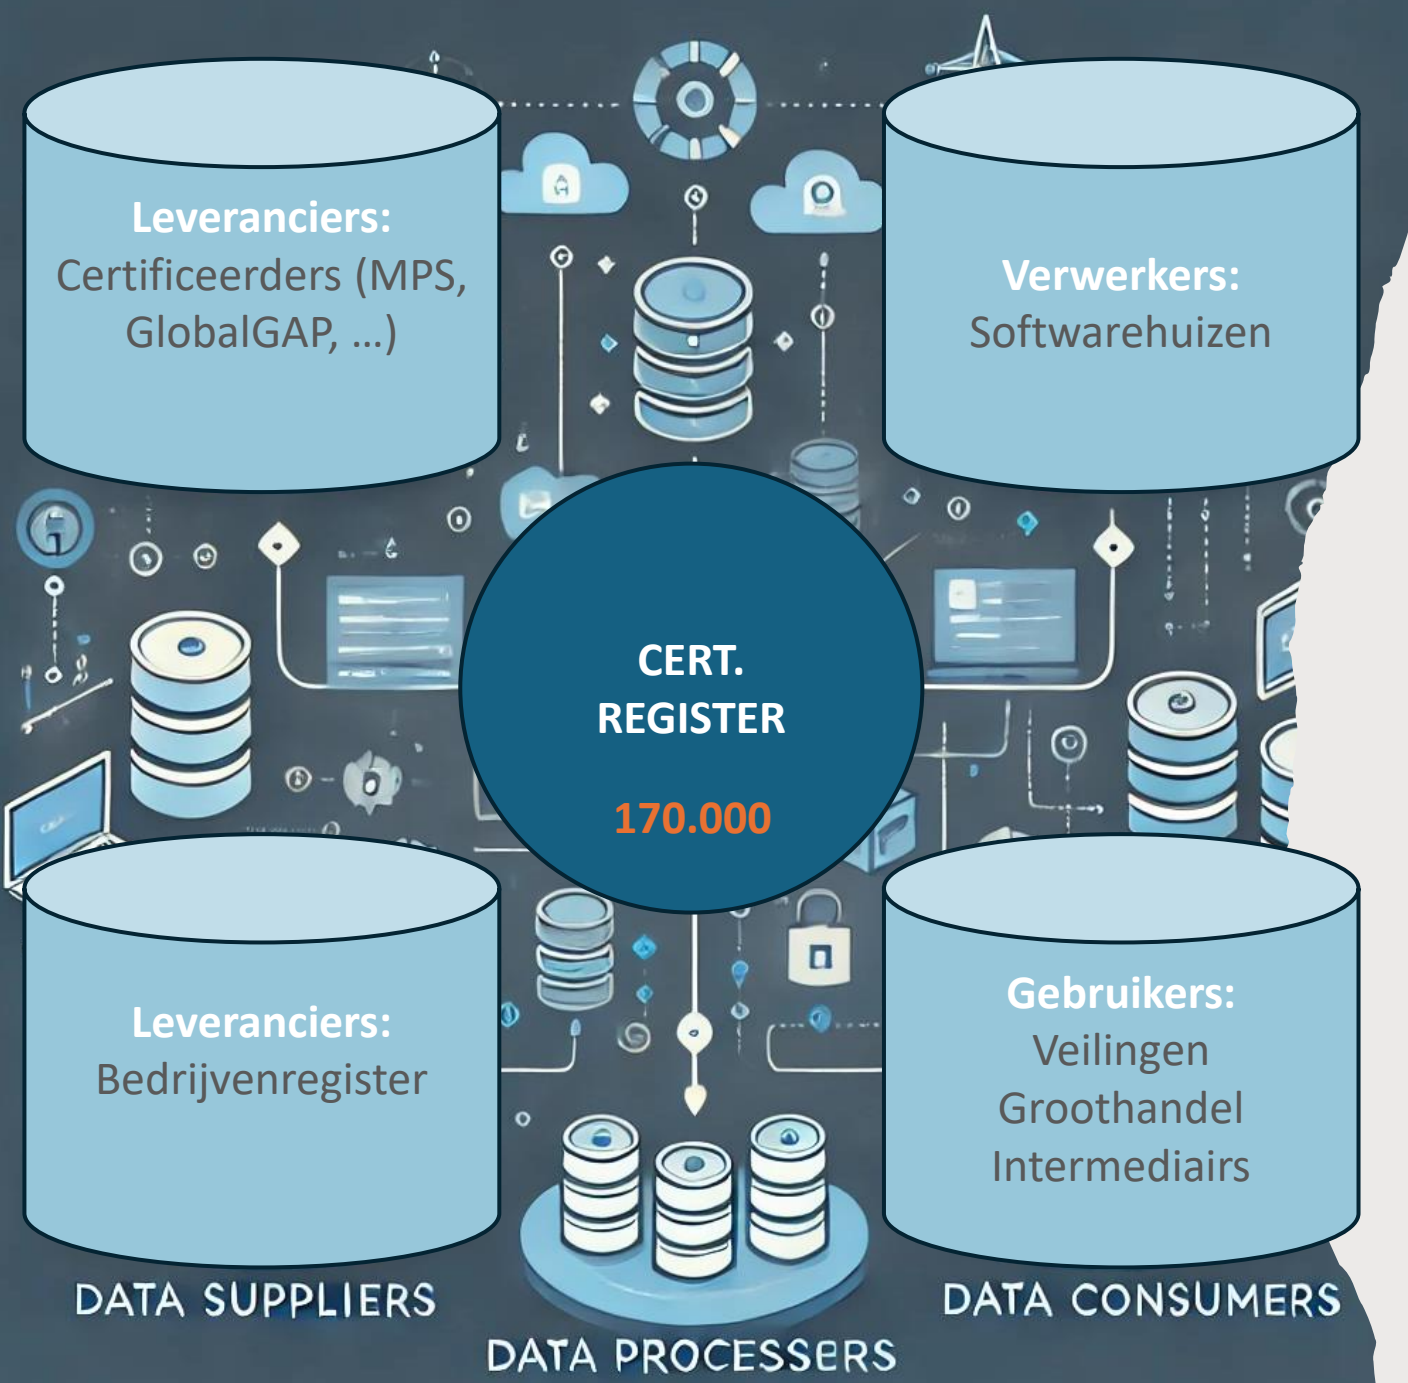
Leveranciers:
Certificeerders (MPS, GlobalGAP, …)

Verwerkers:
Softwarehuizen

CERT.
REGISTER

170.000

Leveranciers:
Bedrijvenregister

Gebruikers:
Veilingen
Groothandel
Intermediairs

DATA SUPPLIERS

DATA CONSUMERS

DATA PROCESSERS